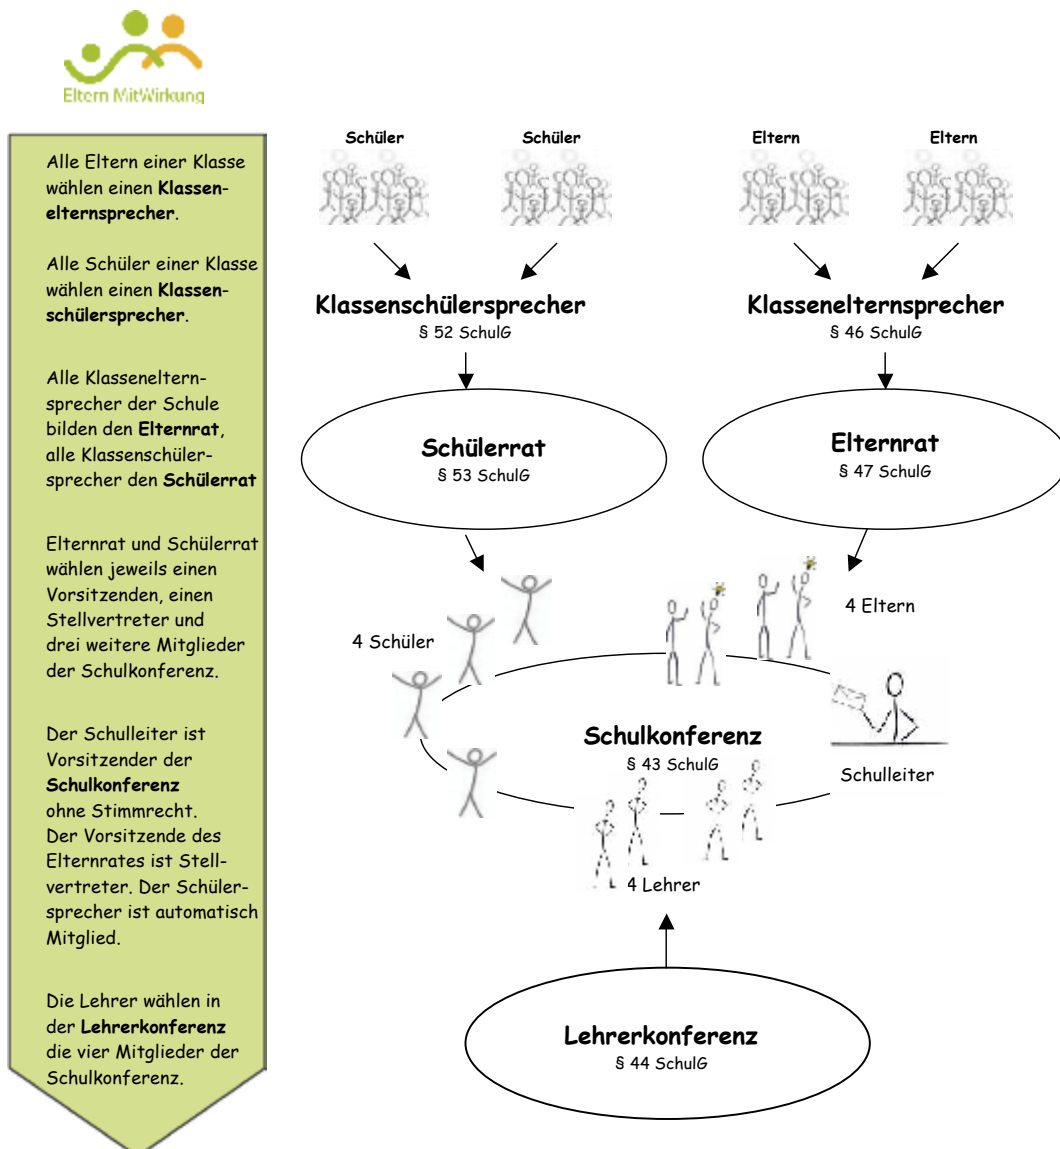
Eltern MitWirkung

Alle Eltern einer Klasse wählen einen **Klassenelternsprecher**.

Alle Schüler einer Klasse wählen einen **Klassenschülersprecher**.

Alle Klassenelternsprecher der Schule bilden den **Elternrat**, alle Klassenschülersprecher den **Schülerrat**

Elternrat und Schülerrat wählen jeweils einen Vorsitzenden, einen Stellvertreter und drei weitere Mitglieder der Schulkonferenz.

Der Schulleiter ist Vorsitzender der **Schulkonferenz** ohne Stimmrecht. Der Vorsitzende des Elternrates ist Stellvertreter. Der Schülersprecher ist automatisch Mitglied.

Die Lehrer wählen in der **Lehrerkonferenz** die vier Mitglieder der Schulkonferenz.

Schüler

Schüler

Eltern

Eltern

**Klassenschülersprecher**
§ 52 SchulG

**Klassenelternsprecher**
§ 46 SchulG

**Schülerrat**
§ 53 SchulG

**Elternrat**
§ 47 SchulG

4 Schüler

4 Eltern

**Schulkonferenz**
§ 43 SchulG

Schulleiter

4 Lehrer

**Lehrerkonferenz**
§ 44 SchulG